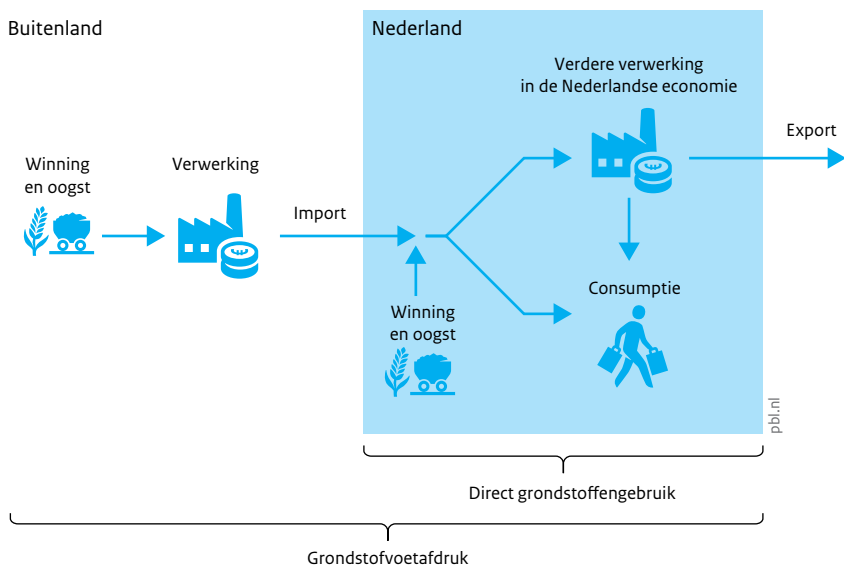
Buitenland

Winning en oogst

Verwerking

Import

Nederland

Verdere verwerking in de Nederlandse economie

Export

Consumptie

Winning en oogst

pbl.nl

Direct grondstoffengebruik

Grondstofvoetafdruk